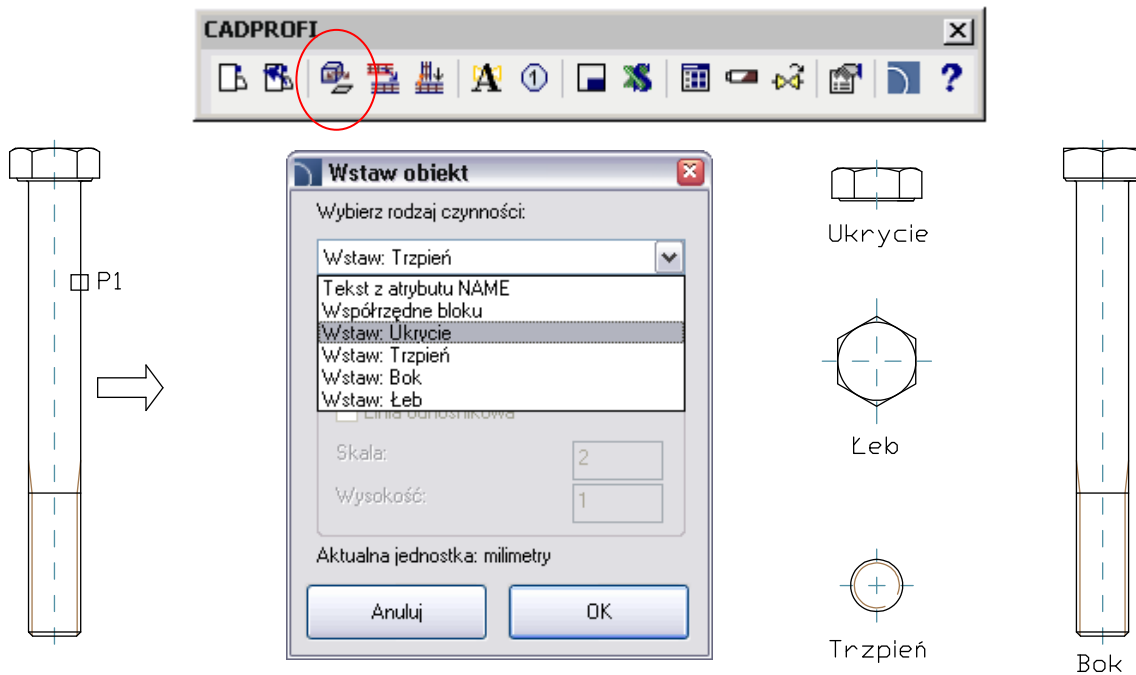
CADPROFI

P1

Wstaw obiekt

Wybierz rodzaj czynności:

Wstaw: Trzpień

Tekst z atrybutu NAME
Współrzędne bloku
Wstaw: Ukrycie
Wstaw: Trzpień
Wstaw: Bok
Wstaw: Łeb

Linia odnośnikowa

Skala: 2

Wysokość: 1

Aktualna jednostka: milimetry

Anuluj

OK

Ukrycie

Łeb

Trzpień

Bok